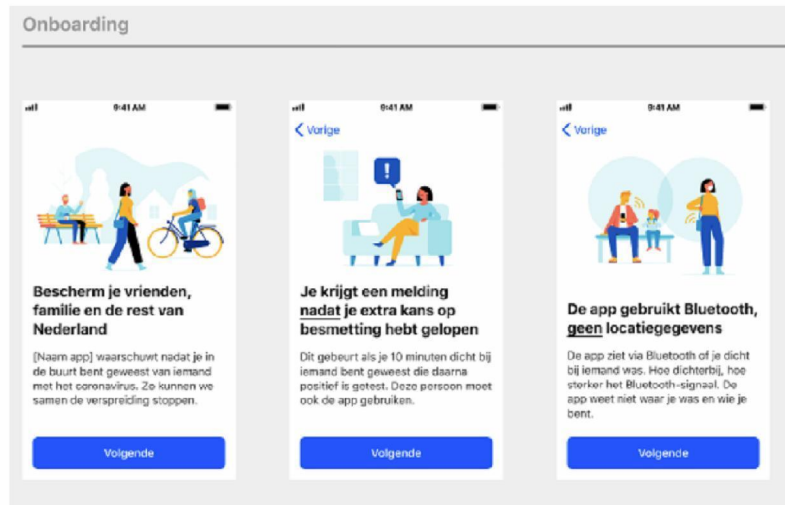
Onboarding

9:41 AM

Bescherm je vrienden, familie en de rest van Nederland

[Naam app] waarschuwt nadat je in de buurt bent geweest van iemand met het coronavirus. Zo kunnen we samen de verspreiding stoppen.

Volgende

9:41 AM

Vorige

Je krijgt een melding nadat je extra kans op besmetting hebt gelopen

Dit gebeurt als je 10 minuten dicht bij iemand bent geweest die daarna positief is getest. Deze persoon moet ook de app gebruiken.

Volgende

9:41 AM

Vorige

De app gebruikt Bluetooth, geen locatiegegevens

De app ziet via Bluetooth of je dicht bij iemand was. Hoe dichterbij, hoe sterker het Bluetooth-signaal. De app weet niet waar je was en wie je bent.

Volgende